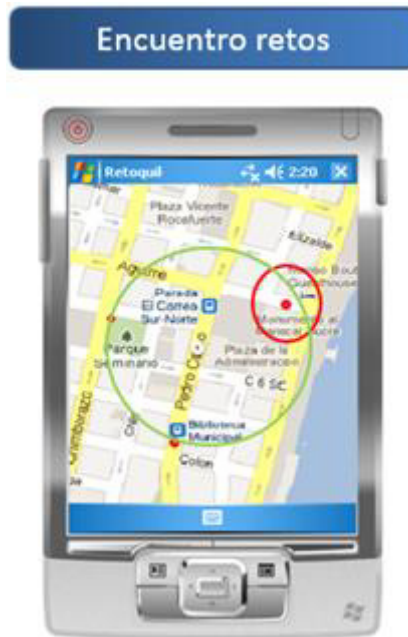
Encuentro retos

Retoquil 2:20

Plaza Vicente Rocafuerte

Elizalde

Aguirre

Parada El Camea Sur-Norte

Parque Seminario

Pedro Carbo

Plaza de la Administración

Monumento al Mariscal Sucre

C 6 SE

Chimborazo

Biblioteca Municipal

Colón